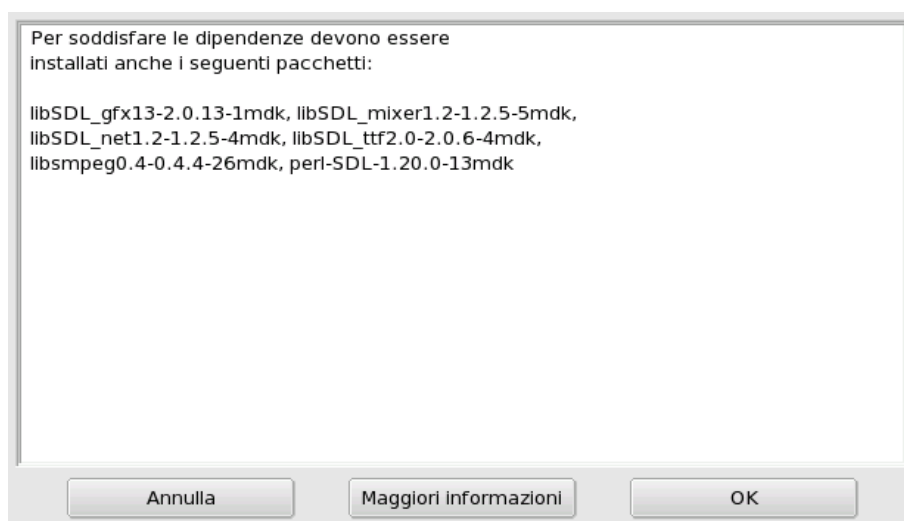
Per soddisfare le dipendenze devono essere installati anche i seguenti pacchetti:

libSDL_gfx13-2.0.13-1mdk, libSDL_mixer1.2-1.2.5-5mdk, libSDL_net1.2-1.2.5-4mdk, libSDL_ttf2.0-2.0.6-4mdk, libsmpeg0.4-0.4.4-26mdk, perl-SDL-1.20.0-13mdk

Annulla

Maggiori informazioni

OK